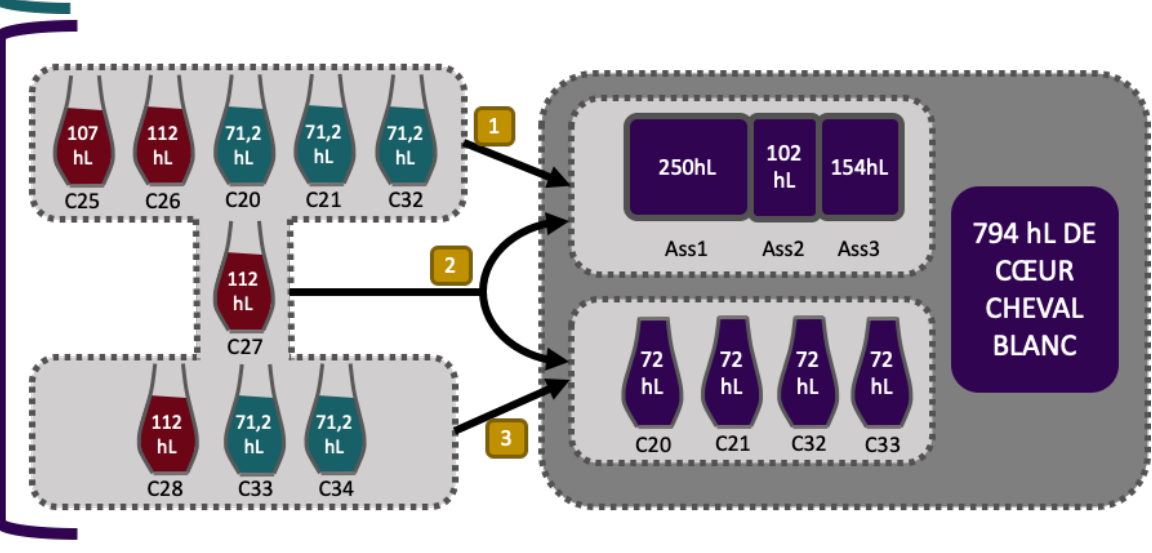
107 hL
C25

112 hL
C26

71,2 hL
C20

71,2 hL
C21

71,2 hL
C32

112 hL
C27

112 hL
C28

71,2 hL
C33

71,2 hL
C34

1

2

3

250hL
Ass1

102 hL
Ass2

154hL
Ass3

72 hL
C20

72 hL
C21

72 hL
C32

72 hL
C33

794 hL DE CŒUR CHEVAL BLANC